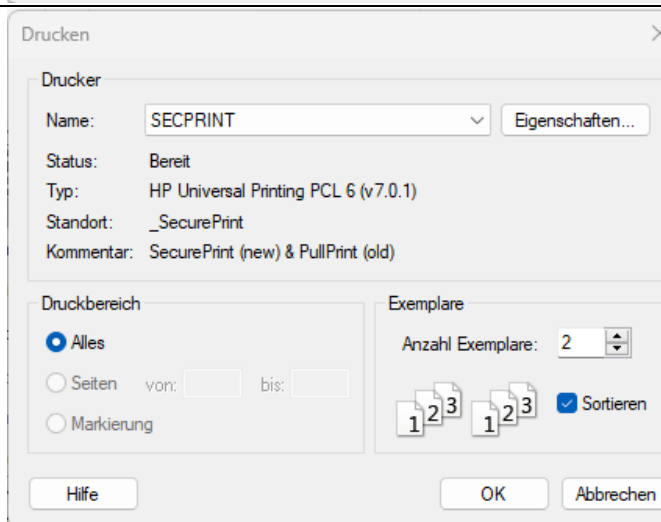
Drucken

Drucker

Name: SECPRINT

Eigenschaften...

Status: Bereit

Typ: HP Universal Printing PCL 6 (v7.0.1)

Standort: _SecurePrint

Kommentar: SecurePrint (new) & PullPrint (old)

Druckbereich

Alles

Seiten von: bis:

Markierung

Exemplare

Anzahl Exemplare: 2

1 2 3 1 2 3

Sortieren

Hilfe

OK

Abbrechen